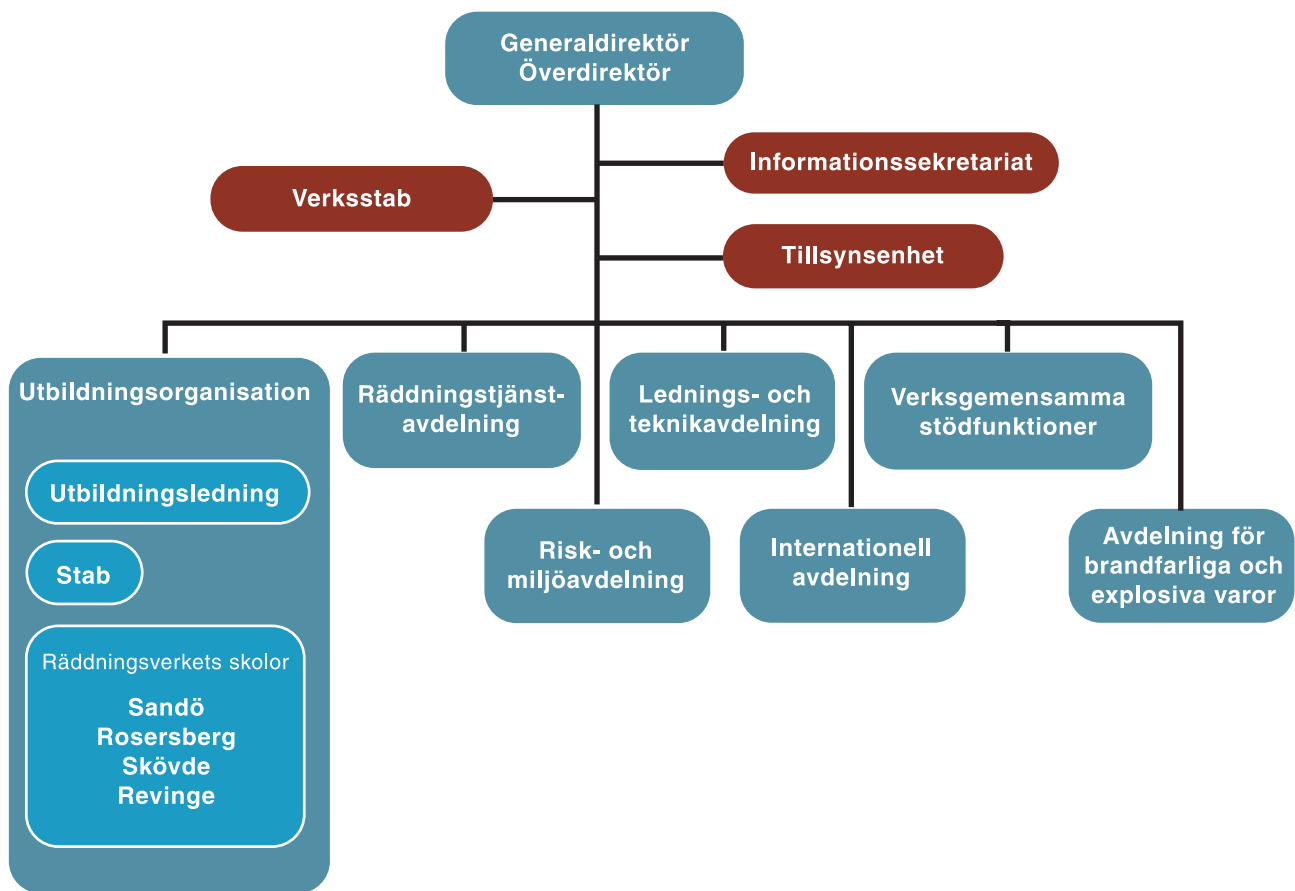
Generaldirektör
Överdirektör

Informationssekretariat

Verksstab

Tillsynsenhet

Utbildningsorganisation

Utbildningsledning

Stab

Räddningsverkets skolor

Sandö
Rosersberg
Skövde
Revinge

Räddningstjänstavdelning

Lednings- och teknikavdelning

Verksgemensamma stödfunktioner

Risk- och miljöavdelning

Internationell avdelning

Avdelning för brandfarliga och explosiva varor